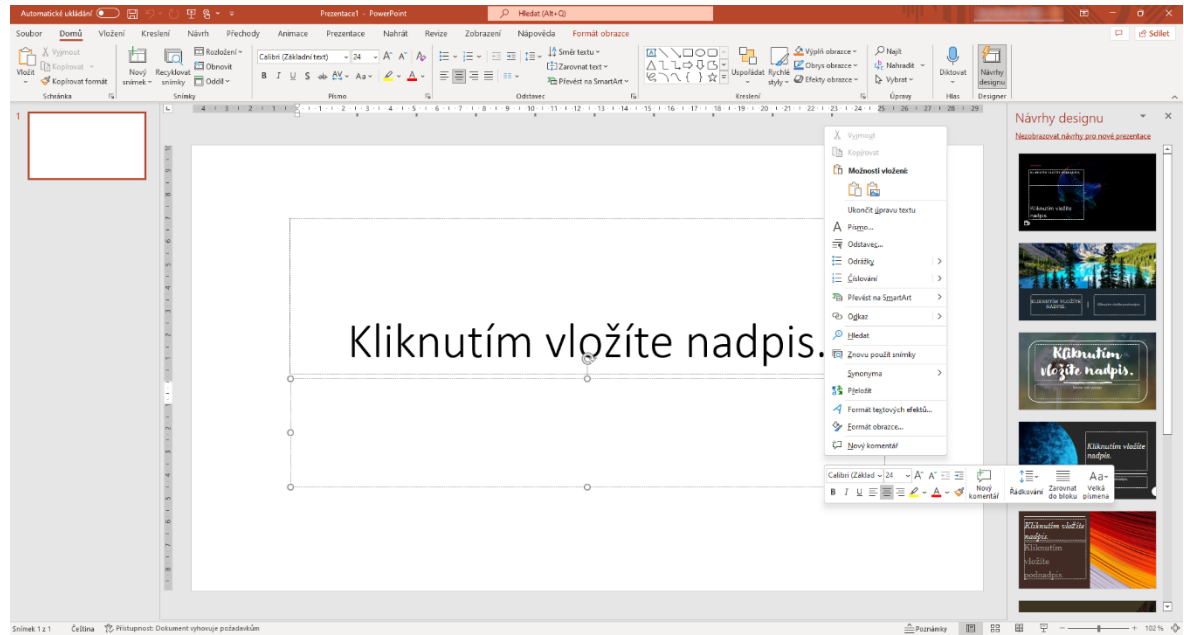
Automatické ukládání Prezentace1 - PowerPoint Hledat (Alt+Q)

Soubor Domů Vložení Kreslení Návrh Přechody Animace Prezentace Nahrát Revize Zobrazení Nápověda Formát obrazce Sdílet

Vložit Vyjmout Kopírovat Kopírovat formát Schránka Nový snímek Recyklovat snímky Rozložení Obnovit Oddíl Snímky Calibri (Základní text) 24 Písmo Směr textu Zarovnat text Převést na SmartArt Odstavec Uspořádat Rychlé styly Výplň obrazce Obrys obrazce Efekty obrazce Kreslení Najít Nahradit Vybrat Úpravy Diktovat Hlas Návrhy designu Designer

1

Kliknutím vložíte nadpis.

Vyjmout
Kopírovat
Možnosti vložení:
Ukončit úpravu textu
Písmo...
Odstavec...
Odrážky
Číslování
Převést na SmartArt
Odkaz
Hledat
Znovu použít snímky
Synonyma
Přeložit
Formát textových efektů...
Formát obrazce...
Nový komentář

Calibri (Základ 24 Nový komentář Řádkování Zarovnat do bloku Velká písmena

Návrhy designu
Nezobrazovat návrhy pro nové prezentace

Kliknutím vložte nadpis
Kliknutím vložíte nadpis
Kliknutím vložíte nadpis.
Kliknutím vložíte nadpis.
Kliknutím vložte nadpis
Kliknutím vložte podnadpis

Snímek 1 z 1 Čeština Přístupnost: Dokument vyhovuje požadavkům Poznámky 102 %